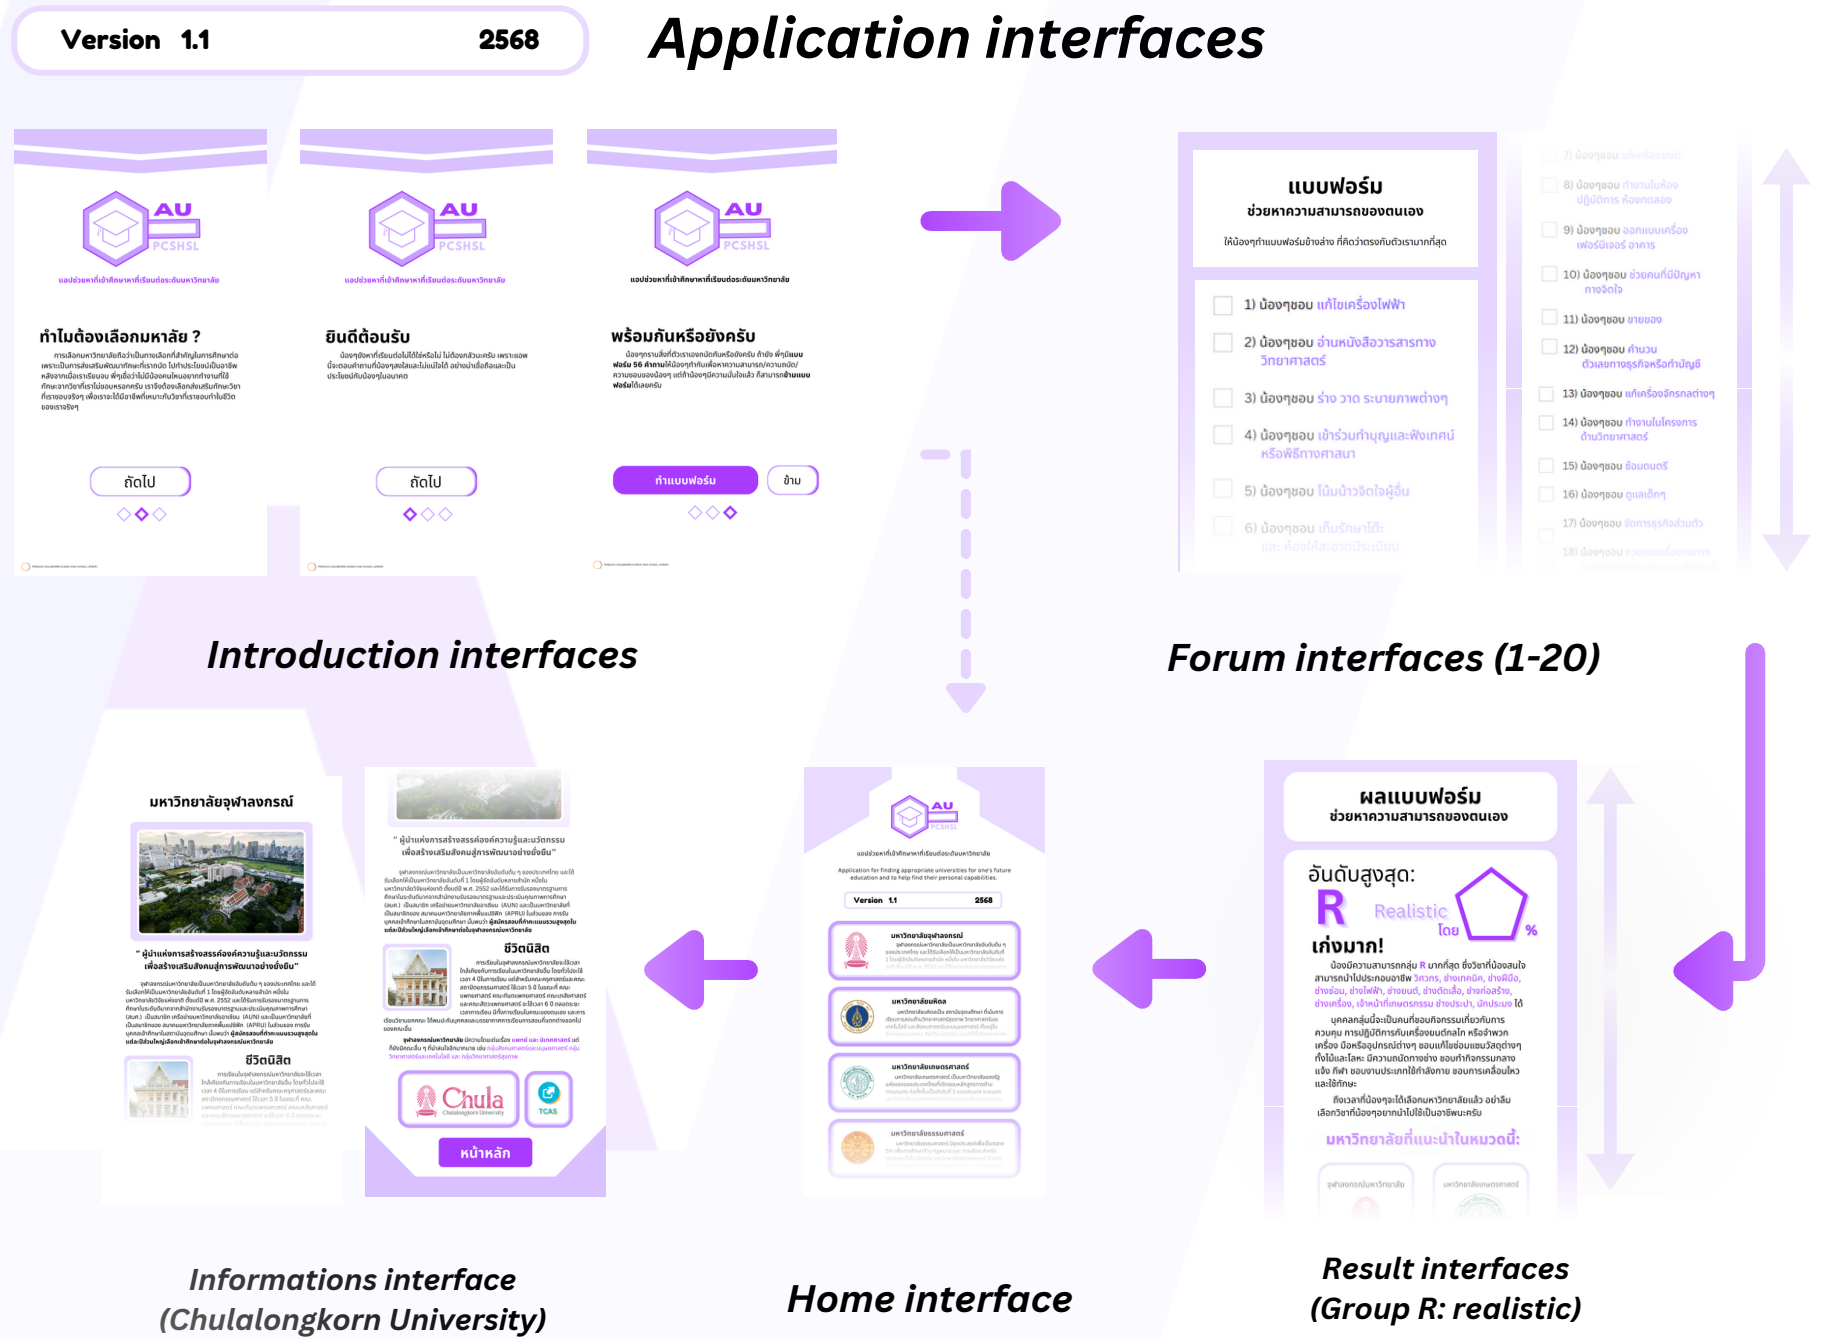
Version 1.1 2568

Application interfaces

AU PCSHSL

แอปช่วยหาที่เข้าศึกษาที่เรียนต่อระดับมหาวิทยาลัย

ทำไมต้องเลือกมหาลัย ?

ถัดไป

AU PCSHSL

แอปช่วยหาที่เข้าศึกษาที่เรียนต่อระดับมหาวิทยาลัย

ยินดีต้อนรับ

ถัดไป

AU PCSHSL

แอปช่วยหาที่เข้าศึกษาที่เรียนต่อระดับมหาวิทยาลัย

พร้อมกันหรือยังครับ

ทำแบบฟอร์ม

ข้าม

แบบฟอร์ม
ช่วยหาความสามารถของตนเอง

ให้น้องๆทำแบบฟอร์มข้างล่าง ที่ดีกว่าตรงกับตัวเรามากที่สุด

1) น้องๆชอบ แก้ไขเครื่องไฟฟ้า

2) น้องๆชอบ อ่านหนังสือวารสารทางวิทยาศาสตร์

3) น้องๆชอบ ร่าง วาด ระบายภาพต่างๆ

4) น้องๆชอบ เข้าร่วมทำบุญและฟังเทศน์หรือพิธีทางศาสนา

5) น้องๆชอบ โน้มน้าวจิตใจผู้อื่น

6) น้องๆชอบ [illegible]

7) น้องๆชอบ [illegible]

8) น้องๆชอบ ทำงานในห้องปฏิบัติการ ห้องทดลอง

9) น้องๆชอบ ออกแบบเครื่องเฟอร์นิเจอร์ อาคาร

10) น้องๆชอบ ช่วยคนที่มีปัญหาทางจิตใจ

11) น้องๆชอบ ขายของ

12) น้องๆชอบ คำนวณตัวเลขทางธุรกิจหรือทำบัญชี

13) น้องๆชอบ แก้เครื่องจักรกลต่างๆ

14) น้องๆชอบ ทำงานในโครงการด้านวิทยาศาสตร์

15) น้องๆชอบ ซ้อมดนตรี

16) น้องๆชอบ ดูแลเด็กๆ

17) น้องๆชอบ จัดการธุรกิจส่วนตัว

18) น้องๆชอบ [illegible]

Introduction interfaces

Forum interfaces (1-20)

มหาวิทยาลัยจุฬาลงกรณ์

" ผู้นำแห่งการสร้างสรรค์องค์ความรู้และนวัตกรรม เพื่อสร้างเสริมสังคมสู่การพัฒนาอย่างยั่งยืน"

ชีวิตนิสิต

" ผู้นำแห่งการสร้างสรรค์องค์ความรู้และนวัตกรรม เพื่อสร้างเสริมสังคมสู่การพัฒนาอย่างยั่งยืน"

ชีวิตนิสิต

Chula
Chulalongkorn University

TCAS

หน้าหลัก

AU PCSHSL

แอปช่วยหาที่เข้าศึกษาที่เรียนต่อระดับมหาวิทยาลัย

Application for finding appropriate universities for one's future education and to help find their personal capabilities.

Version 1.1 2568

มหาวิทยาลัยจุฬาลงกรณ์

มหาวิทยาลัยมหิดล

มหาวิทยาลัยเกษตรศาสตร์

มหาวิทยาลัยธรรมศาสตร์

ผลแบบฟอร์ม
ช่วยหาความสามารถของตนเอง

อันดับสูงสุด:

R Realistic

โดย %

เก่งมาก!

มหาวิทยาลัยที่แนะนำในหมวดนี้:

จุฬาลงกรณ์มหาวิทยาลัย

มหาวิทยาลัยเกษตรศาสตร์

Informations interface
(Chulalongkorn University)

Home interface

Result interfaces
(Group R: realistic)